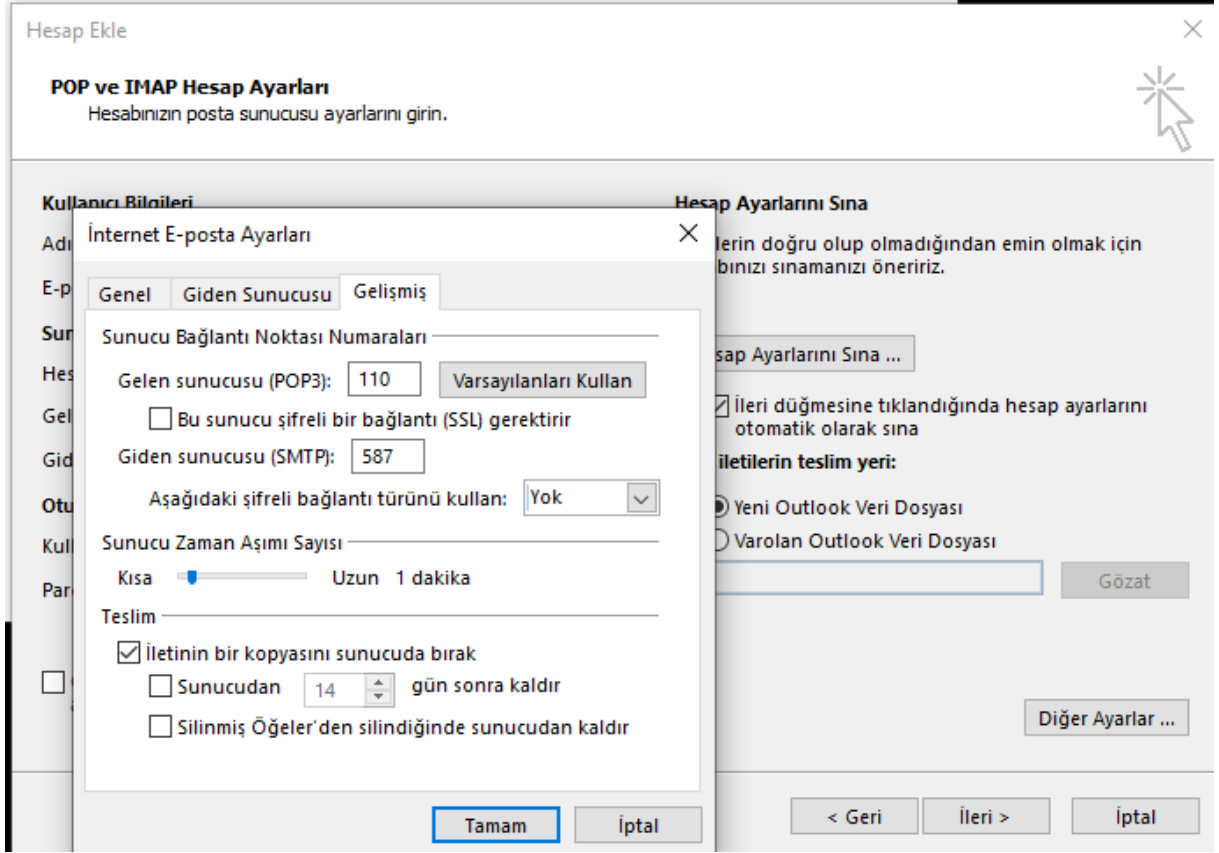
Hesap Ekle

POP ve IMAP Hesap Ayarları
Hesabınızın posta sunucusu ayarlarını girin.

Kullanıcı Bilgileri
Adı
E-p
Sur
Hes
Gel
Gid
Otu
Kull
Par

Hesap Ayarlarını Sına
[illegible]lerin doğru olup olmadığından emin olmak için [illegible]bınızı sınamanızı öneririz.

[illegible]sap Ayarlarını Sına ...

İleri düğmesine tıklandığında hesap ayarlarını otomatik olarak sına

İletilerin teslim yeri:
Yeni Outlook Veri Dosyası
Varolan Outlook Veri Dosyası
Gözat

Diğer Ayarlar ...

< Geri
İleri >
İptal

İnternet E-posta Ayarları

Genel | Giden Sunucusu | Gelişmiş

Sunucu Bağlantı Noktası Numaraları
Gelen sunucusu (POP3): 110
Varsayılanları Kullan
Bu sunucu şifreli bir bağlantı (SSL) gerektirir
Giden sunucusu (SMTP): 587
Aşağıdaki şifreli bağlantı türünü kullan: Yok

Sunucu Zaman Aşımı Sayısı
Kısa
Uzun 1 dakika

Teslim
İletinin bir kopyasını sunucuda bırak
Sunucudan 14 gün sonra kaldır
Silinmiş Öğeler'den silindiğinde sunucudan kaldır

Tamam
İptal